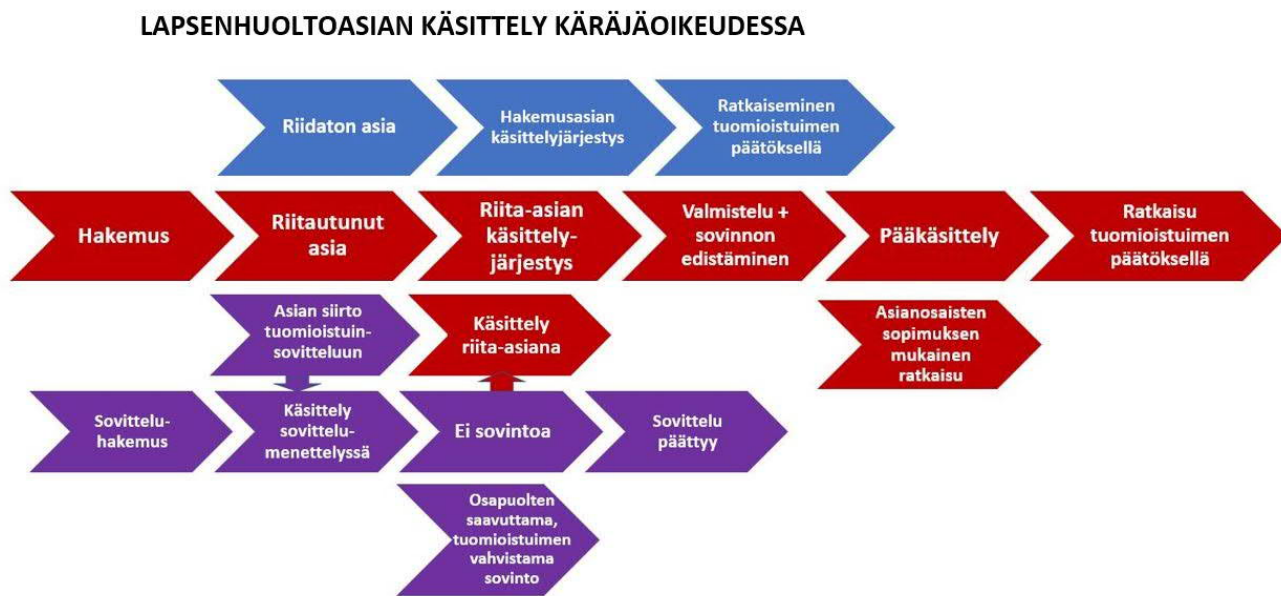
LAPSENHUOLTOASIAN KÄSITTELY KÄRÄJÄOIKEUDESSA

Riidaton asia

Hakemusasian käsittelyjärjestys

Ratkaiseminen tuomioistuimen päätöksellä

Hakemus

Riitautunut asia

Riita-asian käsittelyjärjestys

Valmistelu + sovinnon edistäminen

Pääkäsittely

Ratkaisu tuomioistuimen päätöksellä

Asian siirto tuomioistuinsovitteluun

Käsittely riita-asiana

Asianosaisten sopimuksen mukainen ratkaisu

Sovittelu-hakemus

Käsittely sovittelu-menettelyssä

Ei sovintoa

Sovittelu päättyy

Osapuolten saavuttama, tuomioistuimen vahvistama sovinto